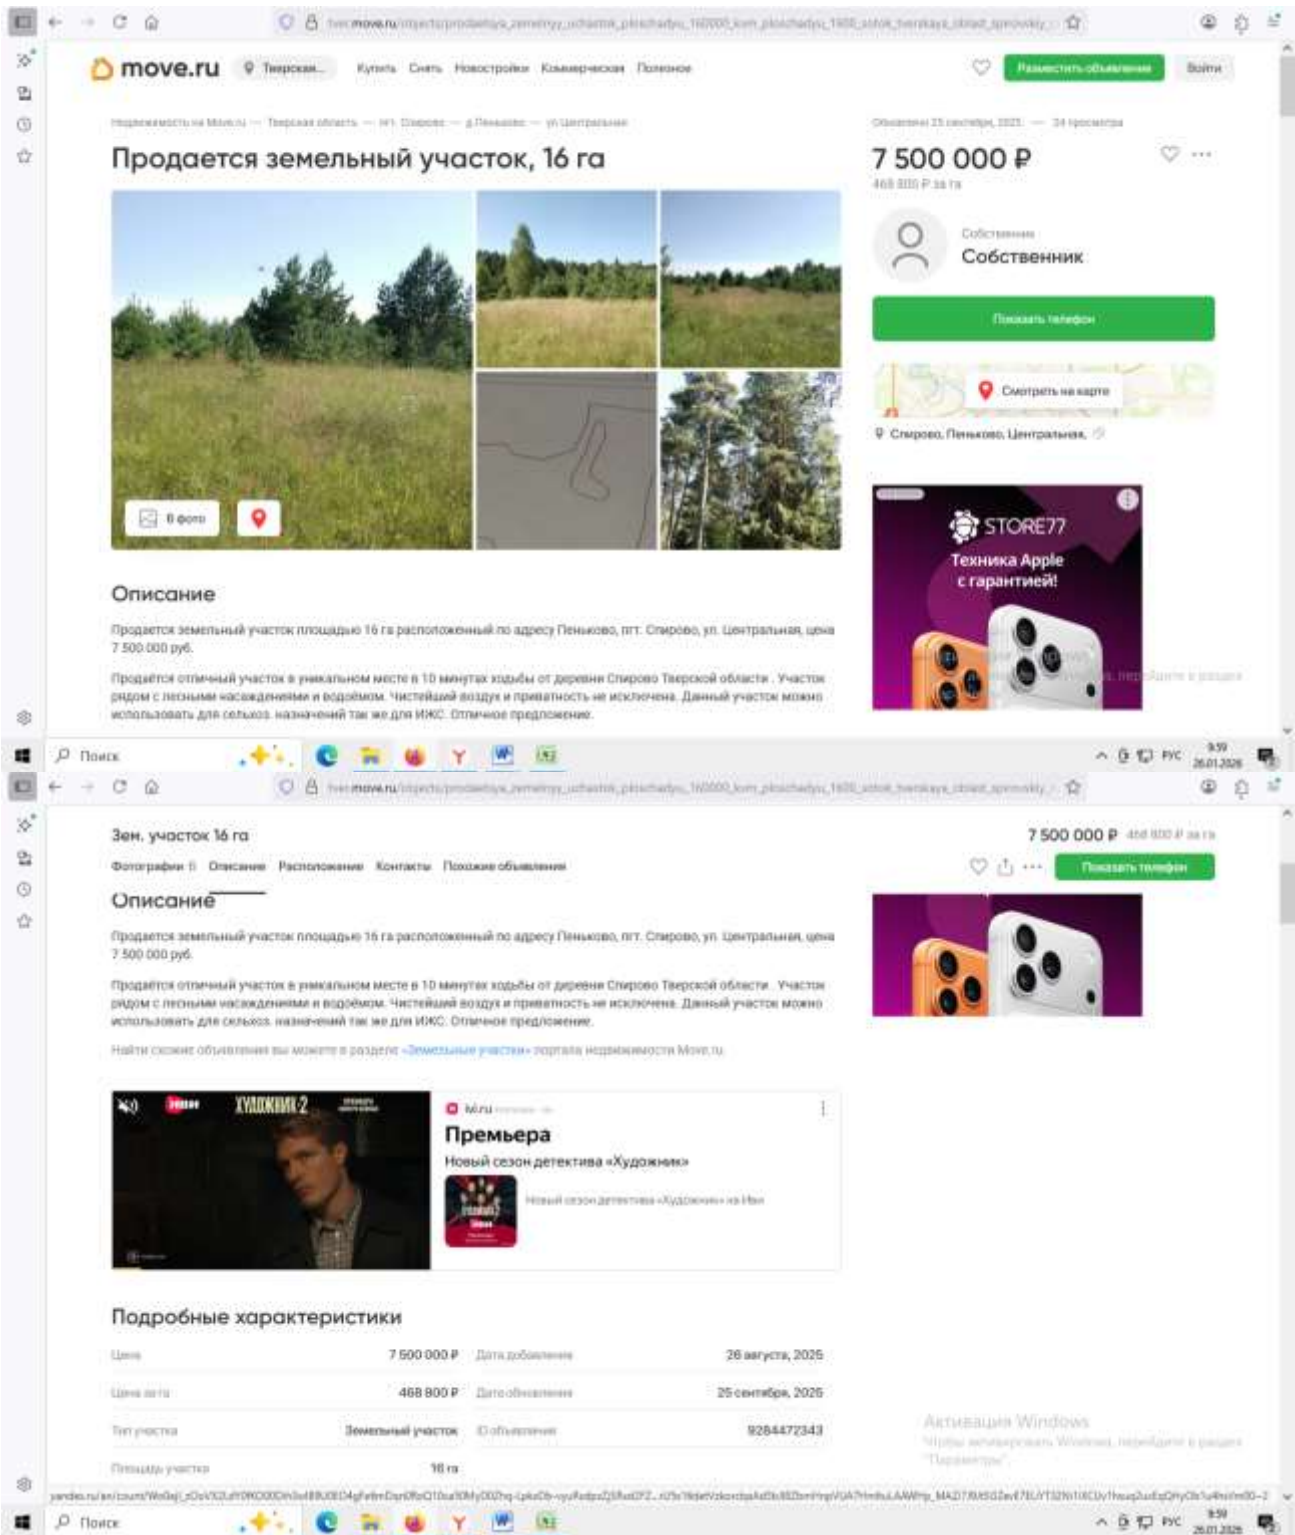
tver.move.ru/objects/prodaetsya_zemelnyy_uchastok_ploschadyu_160000_kvm_ploschadyu_1600_sotok_tverskaya_oblast_spirovskiy

move.ru Тверская... Купить Снять Новостройки Коммерческая Полезное Разместить объявление Войти

Недвижимость на Move.ru — Тверская область — пгт. Спирово — д.Пеньково — ул.Центральная

Обновлено 25 сентября, 2025 — 24 просмотра

Продается земельный участок, 16 га

7 500 000 ₽

468 800 ₽ за га

Собственник

Собственник

Показать телефон

Смотреть на карте

Спирово, Пеньково, Центральная,

8 фото

STORE77

Техника Apple с гарантией!

Описание

Продается земельный участок площадью 16 га расположенный по адресу Пеньково, пгт. Спирово, ул. Центральная, цена 7 500 000 руб.

Продаётся отличный участок в уникальном месте в 10 минутах ходьбы от деревни Спирово Тверской области . Участок рядом с лесными насаждениями и водоёмом. Чистейший воздух и приватность не исключена. Данный участок можно использовать для сельхоз. назначений так же для ИЖС. Отличное предложение.

Поиск

РУС 9:59 26.01.2026

Зем. участок 16 га

7 500 000 ₽ 468 800 ₽ за га

Фотографии 8 Описание Расположение Контакты Похожие объявления

Показать телефон

Описание

Продается земельный участок площадью 16 га расположенный по адресу Пеньково, пгт. Спирово, ул. Центральная, цена 7 500 000 руб.

Продаётся отличный участок в уникальном месте в 10 минутах ходьбы от деревни Спирово Тверской области . Участок рядом с лесными насаждениями и водоёмом. Чистейший воздух и приватность не исключена. Данный участок можно использовать для сельхоз. назначений так же для ИЖС. Отличное предложение.

Найти схожие объявления вы можете в разделе «Земельные участки» портала недвижимости Move.ru

ХУДОЖНИК 2

Ivi.ru

Премьера

Новый сезон детектива «Художник»

Новый сезон детектива «Художник» на Иви

Подробные характеристики

| Цена | 7 500 000 ₽ | Дата добавления | 26 августа, 2025 |
|---|---|---|---|
| Цена за га | 468 800 ₽ | Дата обновления | 25 сентября, 2025 |
| Тип участка | Земельный участок | ID объявления | 9284472343 |
| Площадь участка | 16 га | | |

Активация Windows
Чтобы активировать Windows, перейдите в раздел "Параметры".

Поиск

РУС 9:59 26.01.2026